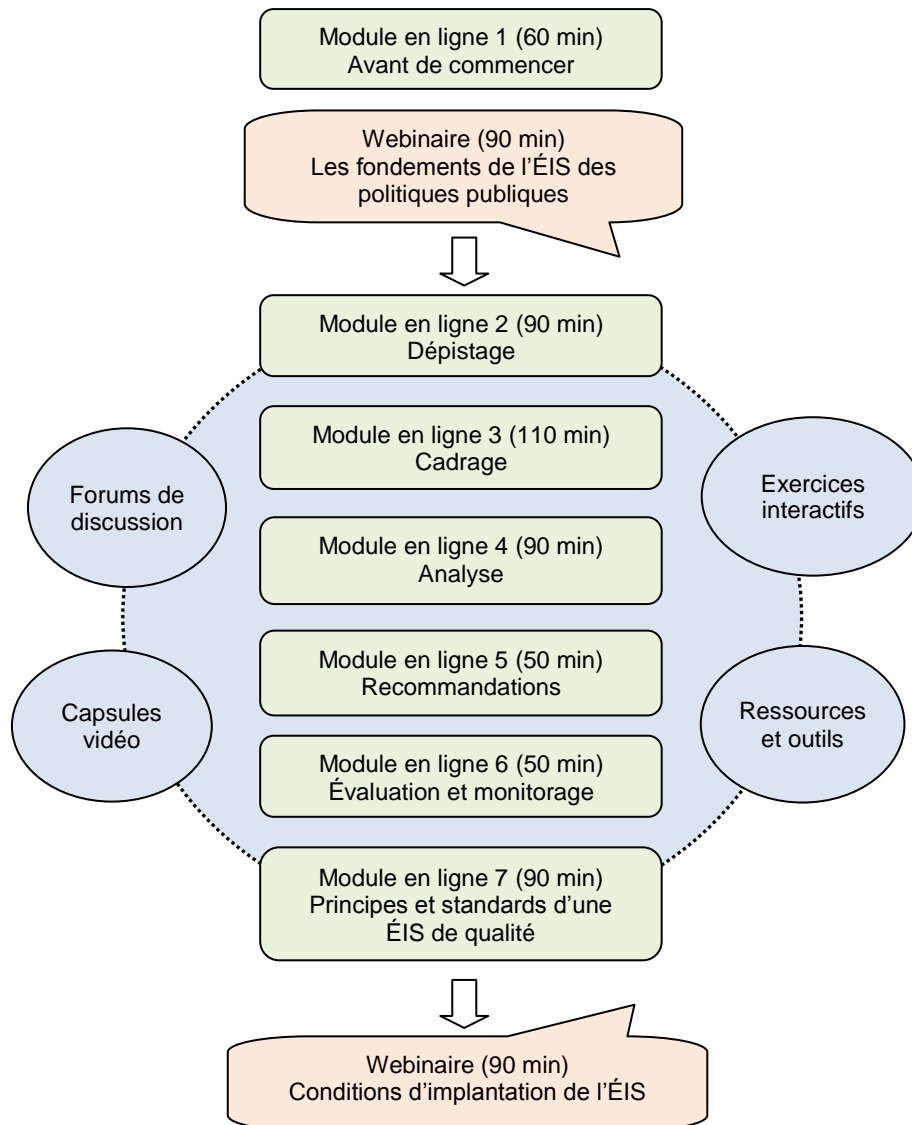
Module en ligne 1 (60 min)
Avant de commencer

Webinaire (90 min)
Les fondements de l'ÉIS des politiques publiques

Module en ligne 2 (90 min)
Dépistage

Forums de discussion

Module en ligne 3 (110 min)
Cadrage

Exercices interactifs

Module en ligne 4 (90 min)
Analyse

Capsules vidéo

Module en ligne 5 (50 min)
Recommandations

Ressources et outils

Module en ligne 6 (50 min)
Évaluation et monitorage

Module en ligne 7 (90 min)
Principes et standards d'une ÉIS de qualité

Webinaire (90 min)
Conditions d'implantation de l'ÉIS